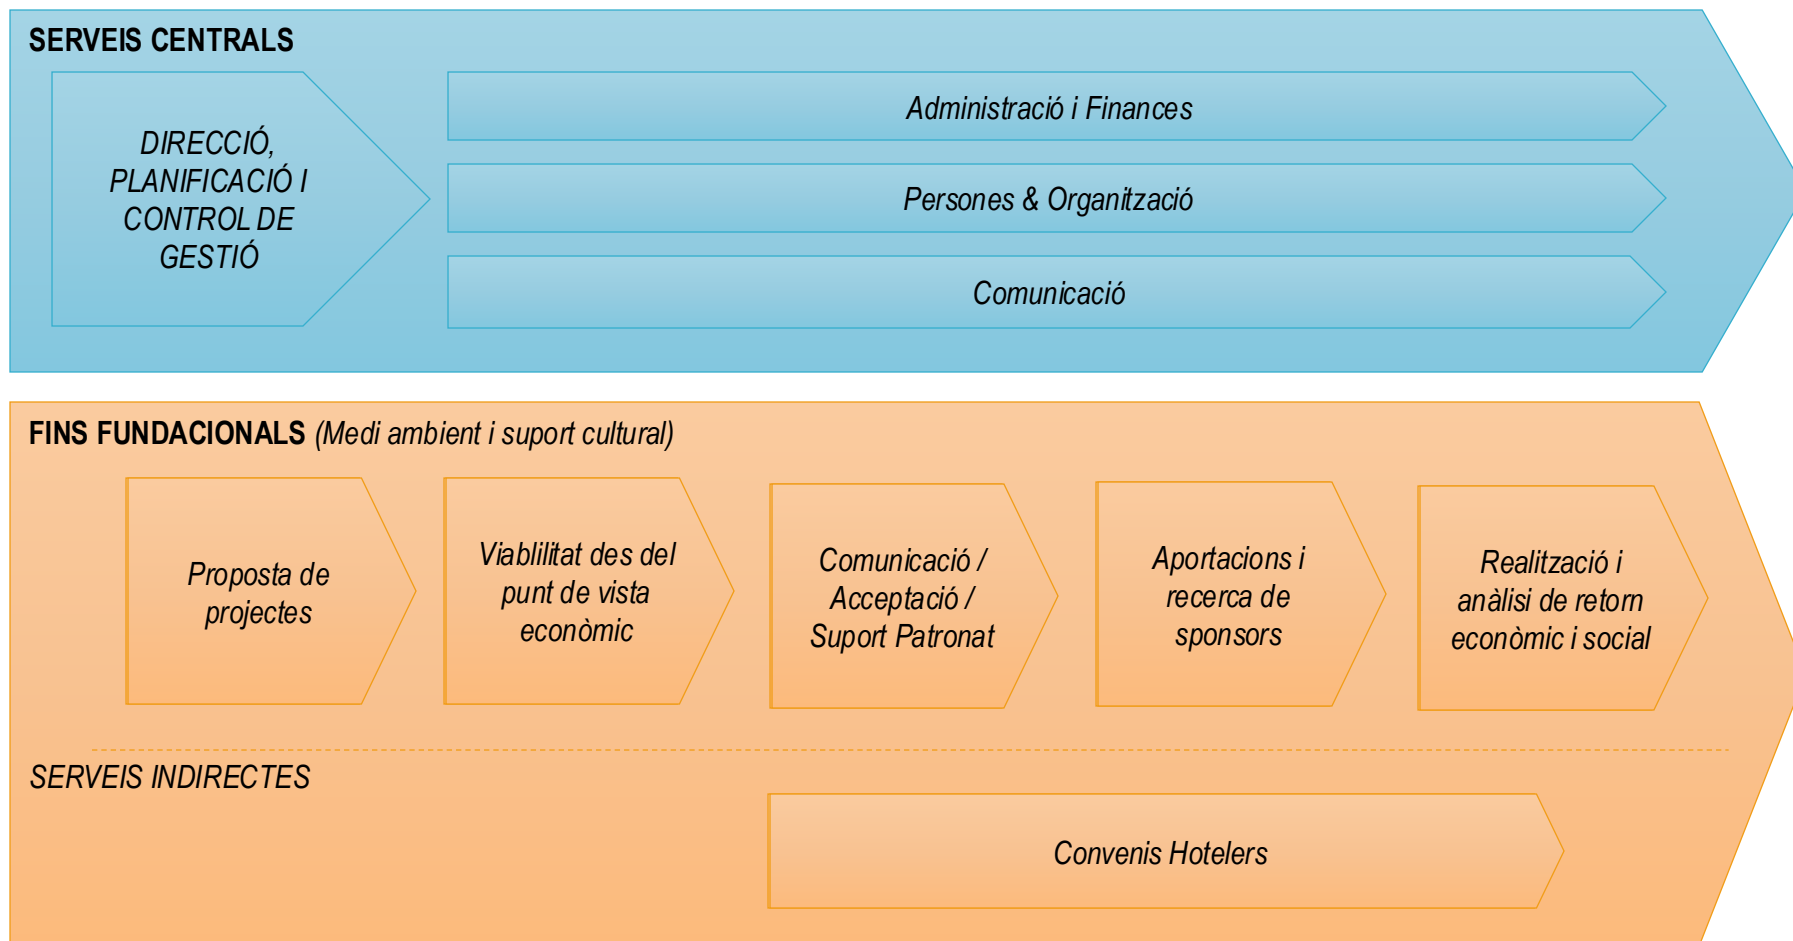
SERVEIS CENTRALS

DIRECCIÓ, PLANIFICACIÓ I CONTROL DE GESTIÓ

Administració i Finances

Persones & Organització

Comunicació

FINS FUNDACIONALS (Medi ambient i suport cultural)

Proposta de projectes

Viablilitat des del punt de vista econòmic

Comunicació / Acceptació / Suport Patronat

Aportacions i recerca de sponsors

Realització i anàlisi de retorn econòmic i social

SERVEIS INDIRECTES

Convenis Hotelers